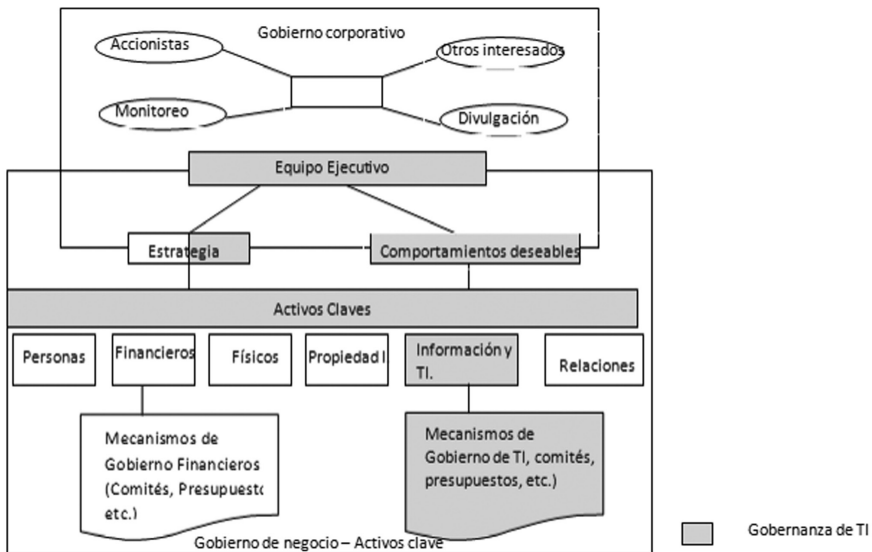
Gobierno corporativo

Accionistas

Otros interesados

Monitoreo

Divulgación

Equipo Ejecutivo

Estrategia

Comportamientos deseables

Activos Claves

Personas

Financieros

Físicos

Propiedad I

Información y TI.

Relaciones

Mecanismos de Gobierno Financieros (Comités, Presupuesto etc.)

Mecanismos de Gobierno de TI, comités, presupuestos, etc.)

Gobierno de negocio – Activos clave

Gobernanza de TI